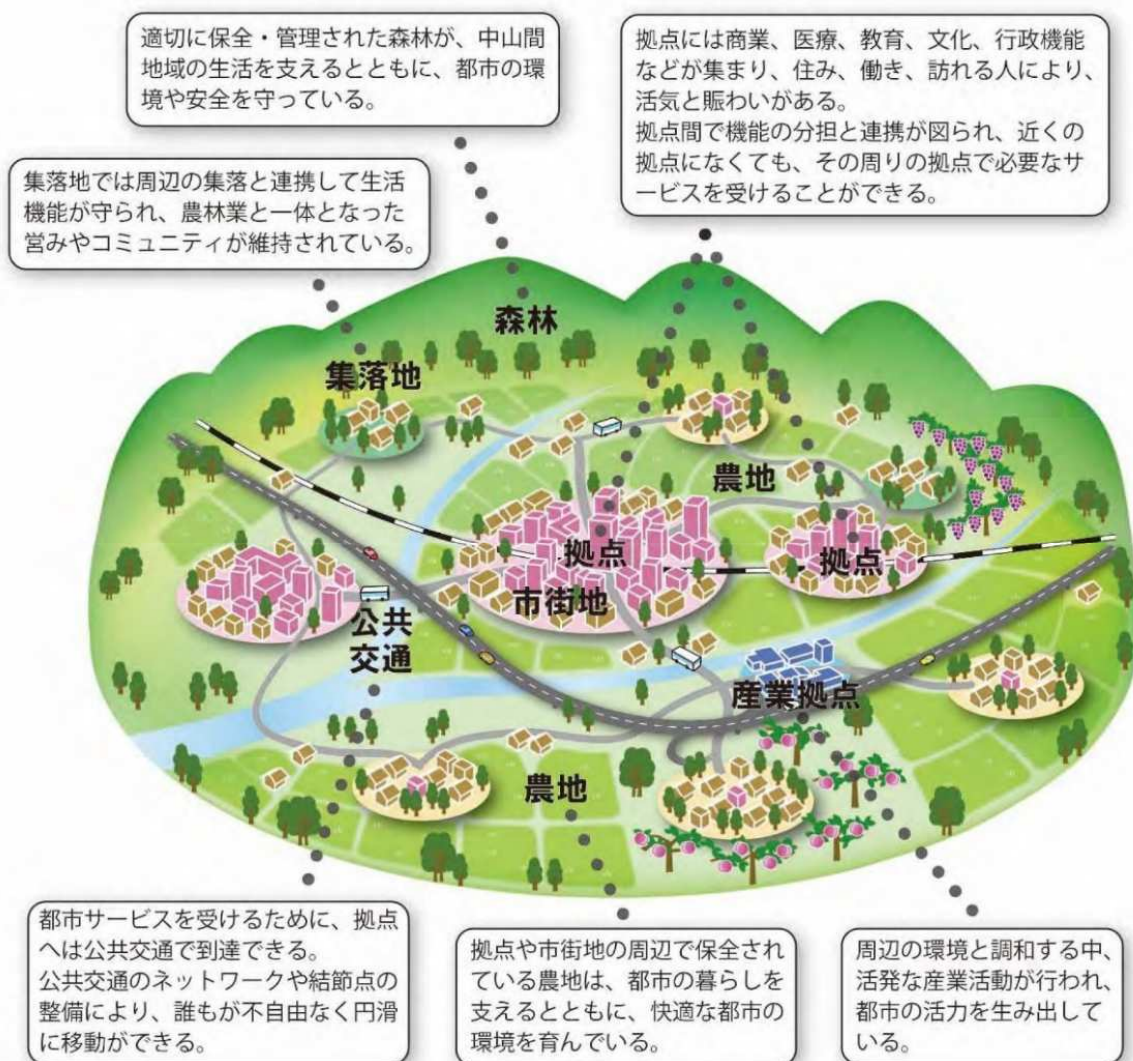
適切に保全・管理された森林が、中山間地域の生活を支えるとともに、都市の環境や安全を守っている。

拠点には商業、医療、教育、文化、行政機能などが集まり、住み、働き、訪れる人により、活気と賑わいがある。
拠点間で機能の分担と連携が図られ、近くの拠点になくても、その周りの拠点で必要なサービスを受けることができる。

集落地では周辺の集落と連携して生活機能が守られ、農林業と一体となった営みやコミュニティが維持されている。

森林

集落地

農地

拠点

市街地

拠点

公共交通

産業拠点

農地

都市サービスを受けるために、拠点へは公共交通で到達できる。
公共交通のネットワークや結節点の整備により、誰もが不自由なく円滑に移動ができる。

拠点や市街地の周辺で保全されている農地は、都市の暮らしを支えるとともに、快適な都市の環境を育んでいる。

周辺の環境と調和する中、活発な産業活動が行われ、都市の活力を生み出している。